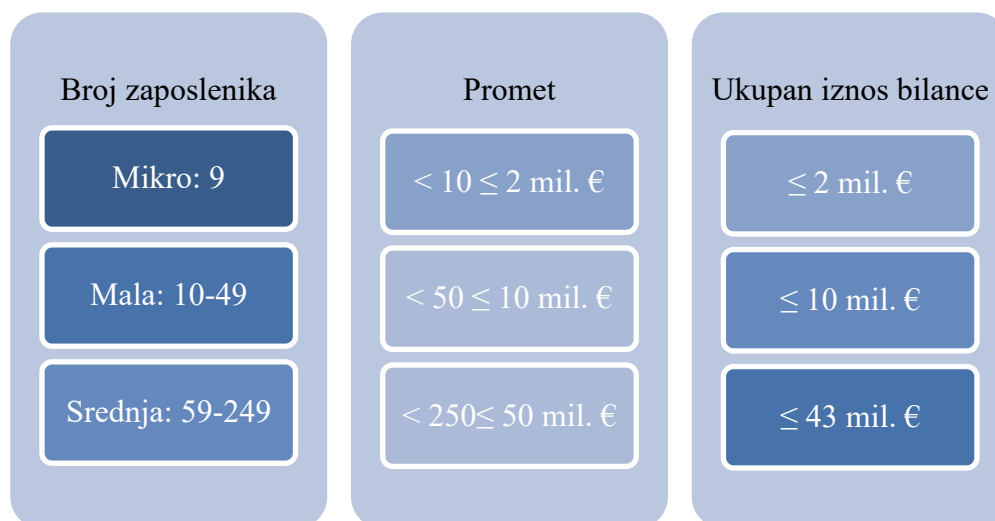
Broj zaposlenika

Mikro: 9

Mala: 10-49

Srednja: 59-249

Promet

$< 10 \leq 2$ mil. €

$< 50 \leq 10$ mil. €

$< 250 \leq 50$ mil. €

Ukupan iznos bilance

$\leq 2$ mil. €

$\leq 10$ mil. €

$\leq 43$ mil. €